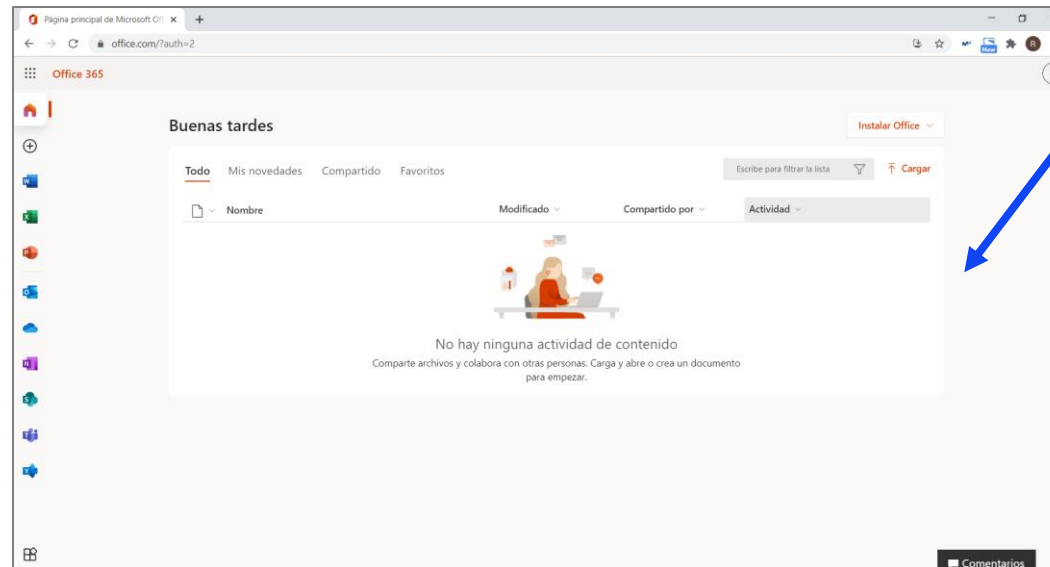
Página principal de Microsoft Of ×

office.com/?auth=2

New

R

Office 365

Buenas tardes

Instalar Office

Todo Mis novedades Compartido Favoritos

Escribe para filtrar la lista

Cargar

Nombre

Modificado

Compartido por

Actividad

No hay ninguna actividad de contenido

Comparte archivos y colabora con otras personas. Carga y abre o crea un documento para empezar.

Comentarios